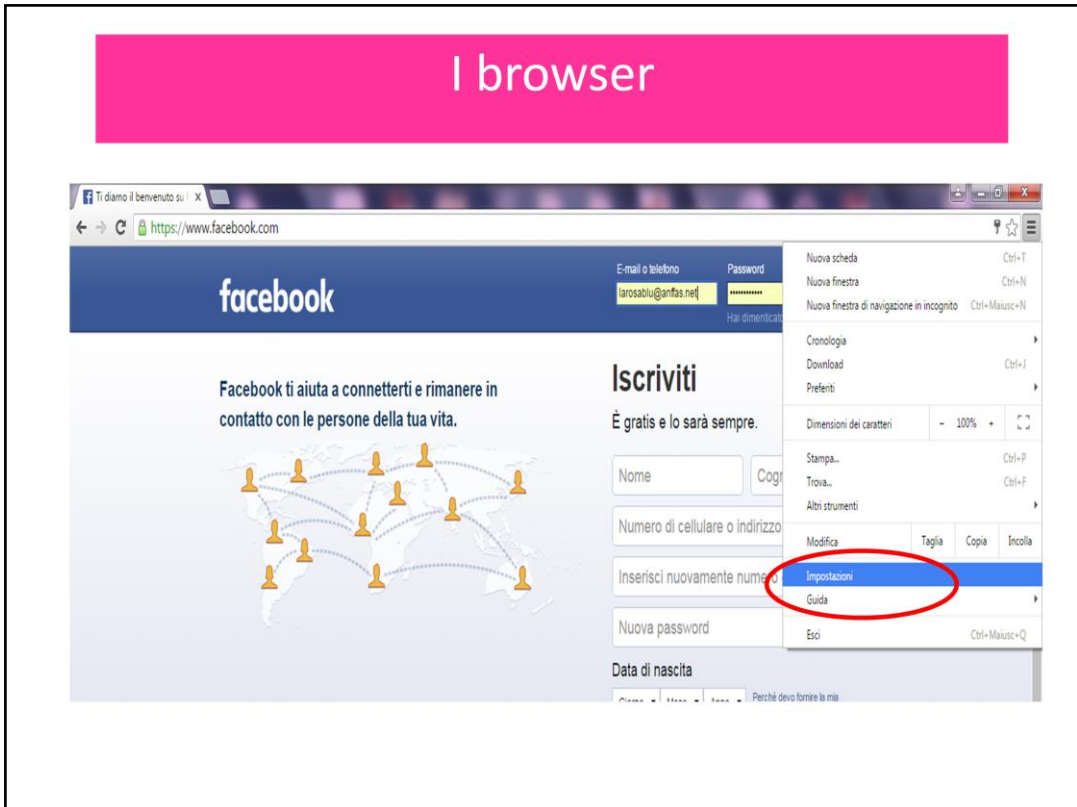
I browser

Ti diamo il benvenuto su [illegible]

https://www.facebook.com

facebook

E-mail o telefono
larosablu@anffas.net

Password
••••••••••

Hai dimenticato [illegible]

Facebook ti aiuta a connetterti e rimanere in contatto con le persone della tua vita.

Iscriviti

È gratis e lo sarà sempre.

Nome

Cogn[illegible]

Numero di cellulare o indirizzo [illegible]

Inserisci nuovamente nume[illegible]

Nuova password

Data di nascita

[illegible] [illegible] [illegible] Perché devo fornire la mia

Nuova scheda Ctrl+T
Nuova finestra Ctrl+N
Nuova finestra di navigazione in incognito Ctrl+Maiusc+N
Cronologia
Download Ctrl+J
Preferiti
Dimensioni dei caratteri - 100% +
Stampa... Ctrl+P
Trova... Ctrl+F
Altri strumenti
Modifica Taglia Copia Incolla
Impostazioni
Guida
Esci Ctrl+Maiusc+Q